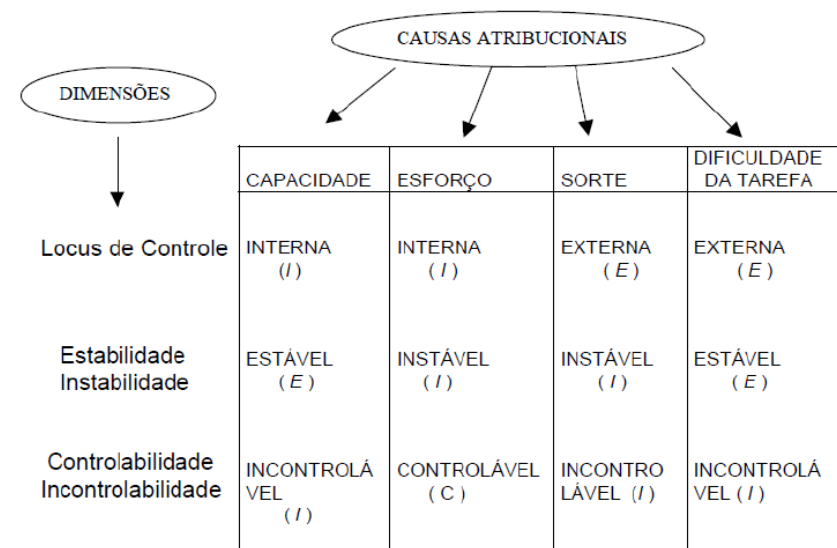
CAUSAS ATRIBUCIONAIS

DIMENSÕES

| | CAPACIDADE | ESFORÇO | SORTE | DIFICULDADE DA TAREFA |
|---|---|---|---|---|
| Locus de Controle | INTERNA (I) | INTERNA (I) | EXTERNA (E) | EXTERNA (E) |
| Estabilidade Instabilidade | ESTÁVEL (E) | INSTÁVEL (I) | INSTÁVEL (I) | ESTÁVEL (E) |
| Controlabilidade Incontrolabilidade | INCONTROLÁ VEL (I) | CONTROLÁVEL (C) | INCONTRO LÁVEL (I) | INCONTROLÁ VEL (I) |